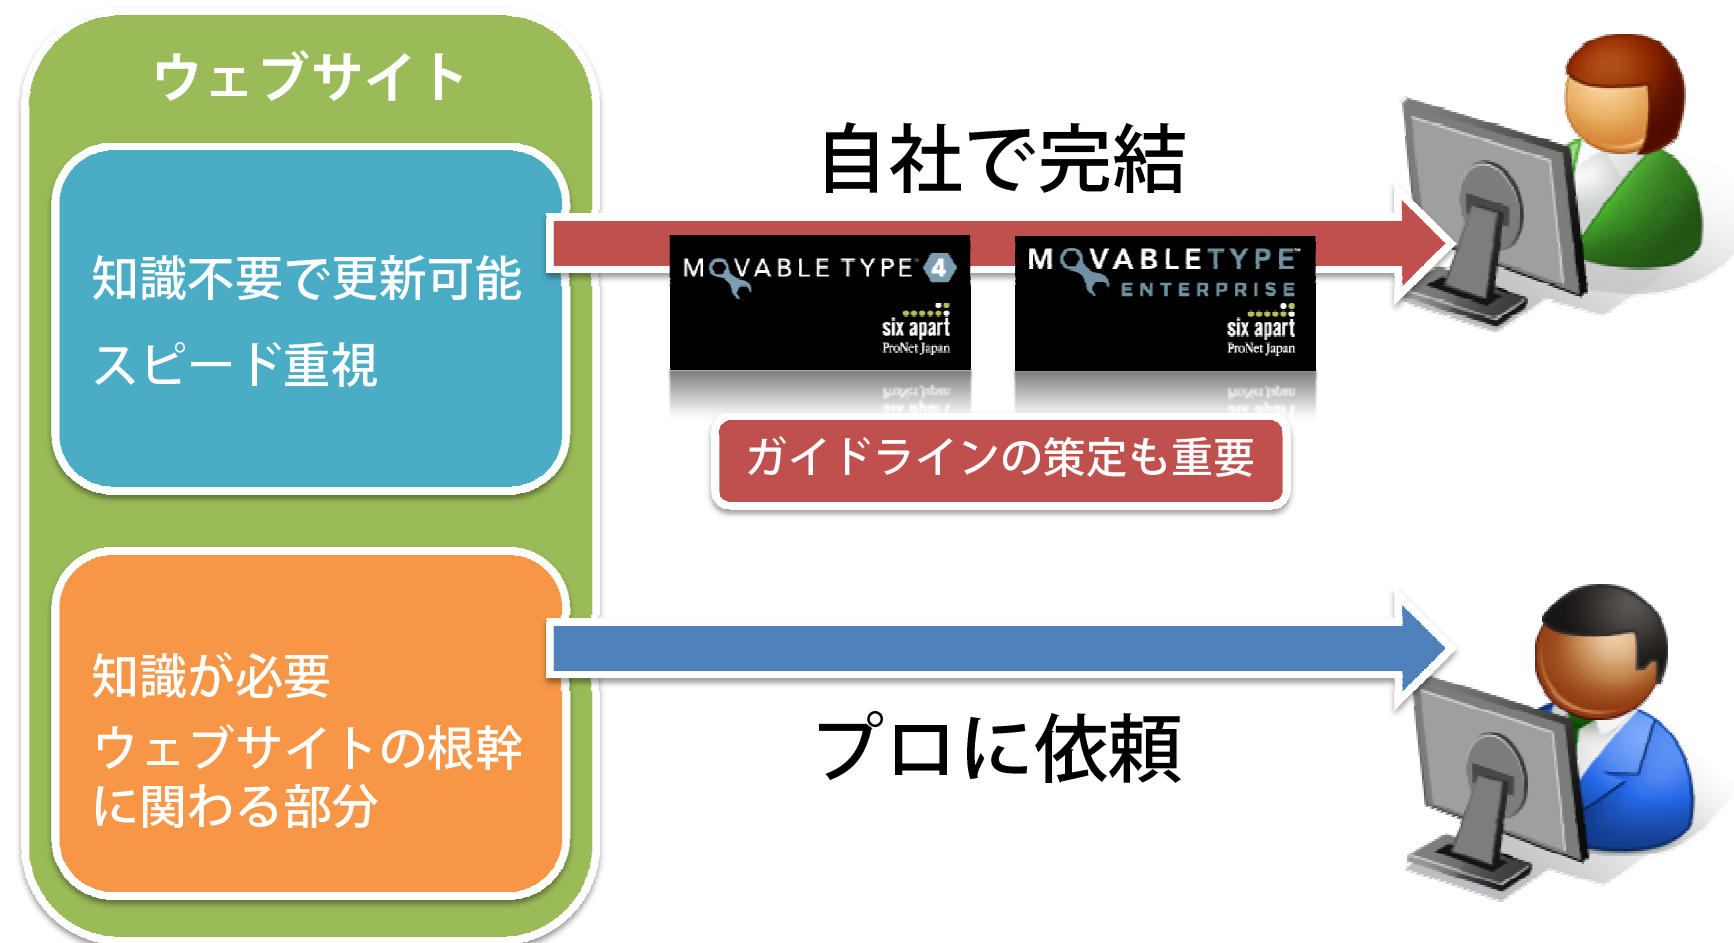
ウェブサイト

知識不要で更新可能
スピード重視

知識が必要
ウェブサイトの根幹に関わる部分

自社で完結

MOVABLE TYPE 4
six apart
ProNet Japan

MOVABLETYPE
ENTERPRISE
six apart
ProNet Japan

ガイドラインの策定も重要

プロに依頼